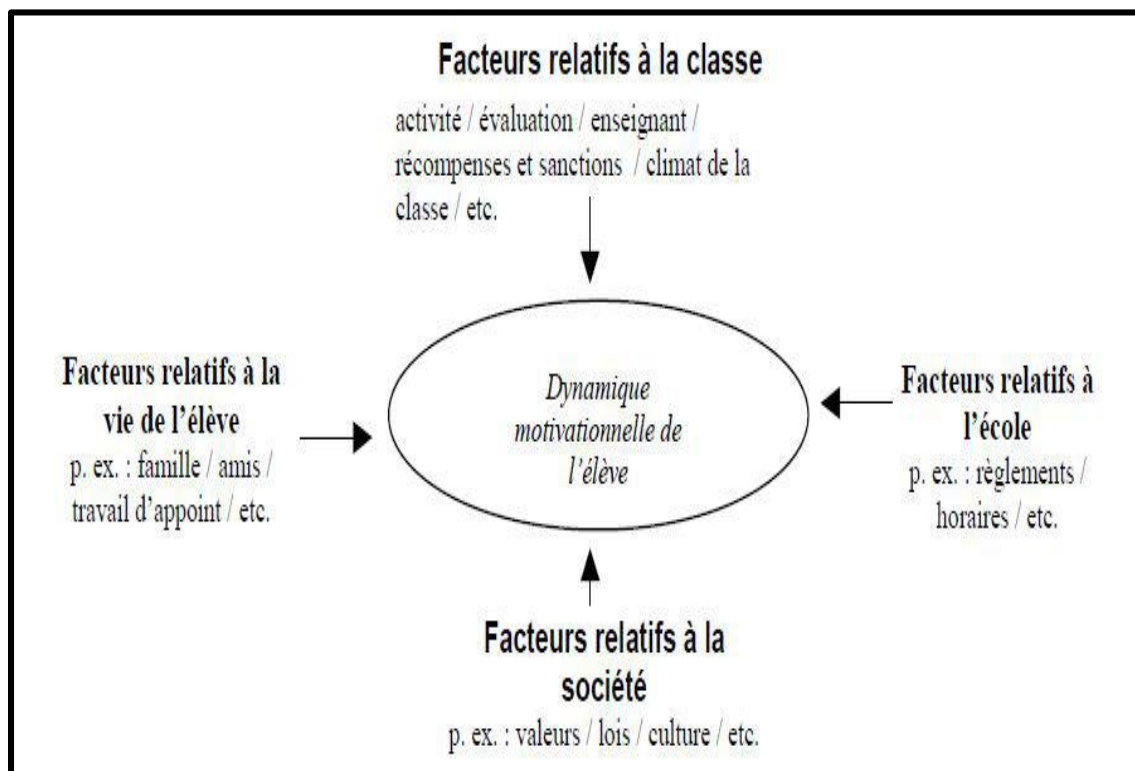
Facteurs relatifs à la classe

activité / évaluation / enseignant / récompenses et sanctions / climat de la classe / etc.

Facteurs relatifs à la vie de l'élève

p. ex. : famille / amis / travail d'appoint / etc.

Dynamique motivationnelle de l'élève

Facteurs relatifs à l'école

p. ex. : règlements / horaires / etc.

Facteurs relatifs à la société

p. ex. : valeurs / lois / culture / etc.